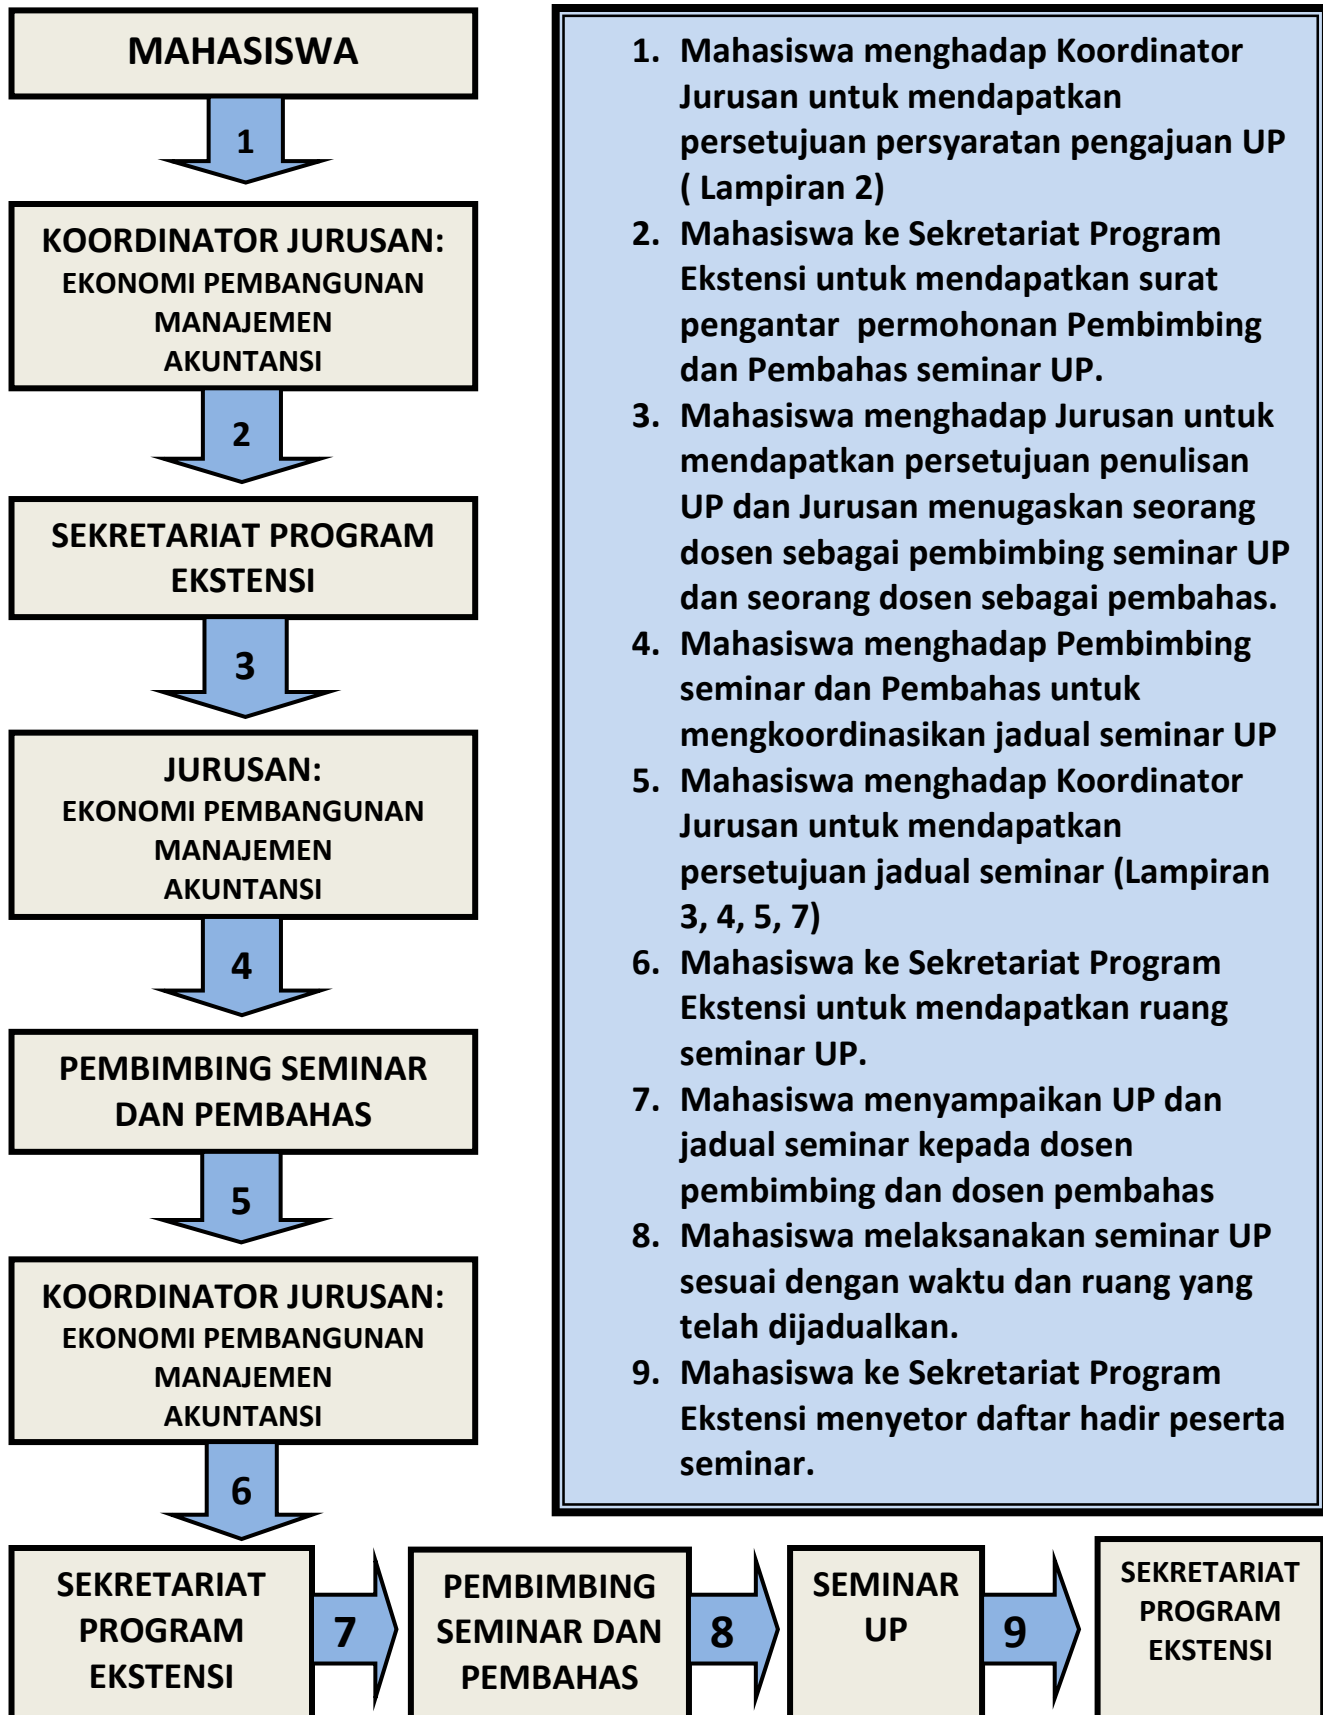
MAHASISWA

1

KOORDINATOR JURUSAN:
EKONOMI PEMBANGUNAN
MANAJEMEN
AKUNTANSI

2

SEKRETARIAT PROGRAM EKSTENSI

3

JURUSAN:
EKONOMI PEMBANGUNAN
MANAJEMEN
AKUNTANSI

4

PEMBIMBING SEMINAR DAN PEMBAHAS

5

KOORDINATOR JURUSAN:
EKONOMI PEMBANGUNAN
MANAJEMEN
AKUNTANSI

6

SEKRETARIAT PROGRAM EKSTENSI

7

PEMBIMBING SEMINAR DAN PEMBAHAS

8

SEMINAR UP

9

SEKRETARIAT PROGRAM EKSTENSI

1. Mahasiswa menghadap Koordinator Jurusan untuk mendapatkan persetujuan persyaratan pengajuan UP ( Lampiran 2)
2. Mahasiswa ke Sekretariat Program Ekstensi untuk mendapatkan surat pengantar permohonan Pembimbing dan Pembahas seminar UP.
3. Mahasiswa menghadap Jurusan untuk mendapatkan persetujuan penulisan UP dan Jurusan menugaskan seorang dosen sebagai pembimbing seminar UP dan seorang dosen sebagai pembahas.
4. Mahasiswa menghadap Pembimbing seminar dan Pembahas untuk mengkoordinasikan jadual seminar UP
5. Mahasiswa menghadap Koordinator Jurusan untuk mendapatkan persetujuan jadual seminar (Lampiran 3, 4, 5, 7)
6. Mahasiswa ke Sekretariat Program Ekstensi untuk mendapatkan ruang seminar UP.
7. Mahasiswa menyampaikan UP dan jadual seminar kepada dosen pembimbing dan dosen pembahas
8. Mahasiswa melaksanakan seminar UP sesuai dengan waktu dan ruang yang telah dijadualkan.
9. Mahasiswa ke Sekretariat Program Ekstensi menyetor daftar hadir peserta seminar.